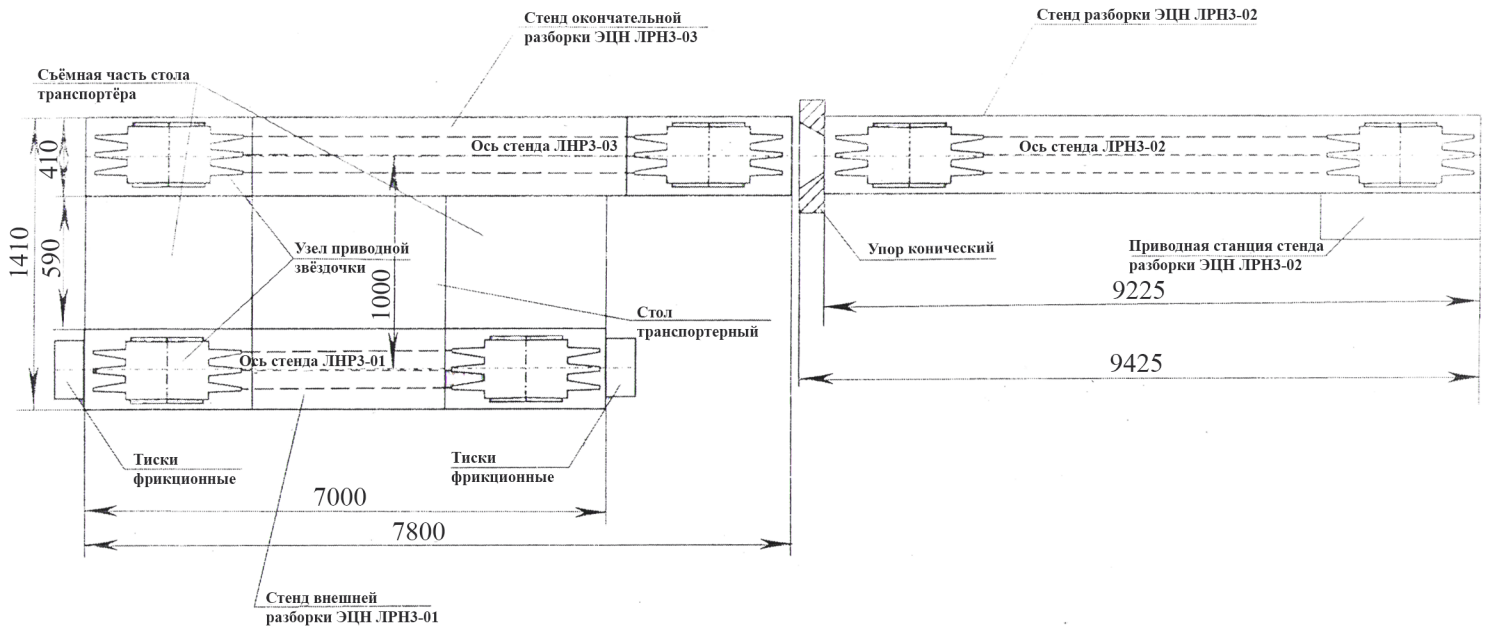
Стенд окончательной разборки ЭЦН ЛРН3-03

Стенд разборки ЭЦН ЛРН3-02

Съёмная часть стола транспортёра

410

Ось стенда ЛНР3-03

Ось стенда ЛРН3-02

1410

590

Узел приводной звёздочки

1000

Упор конический

Приводная станция стенда разборки ЭЦН ЛРН3-02

9225

Стол транспортерный

Ось стенда ЛНР3-01

9425

Тиски фрикционные

Тиски фрикционные

7000

7800

Стенд внешней разборки ЭЦН ЛРН3-01